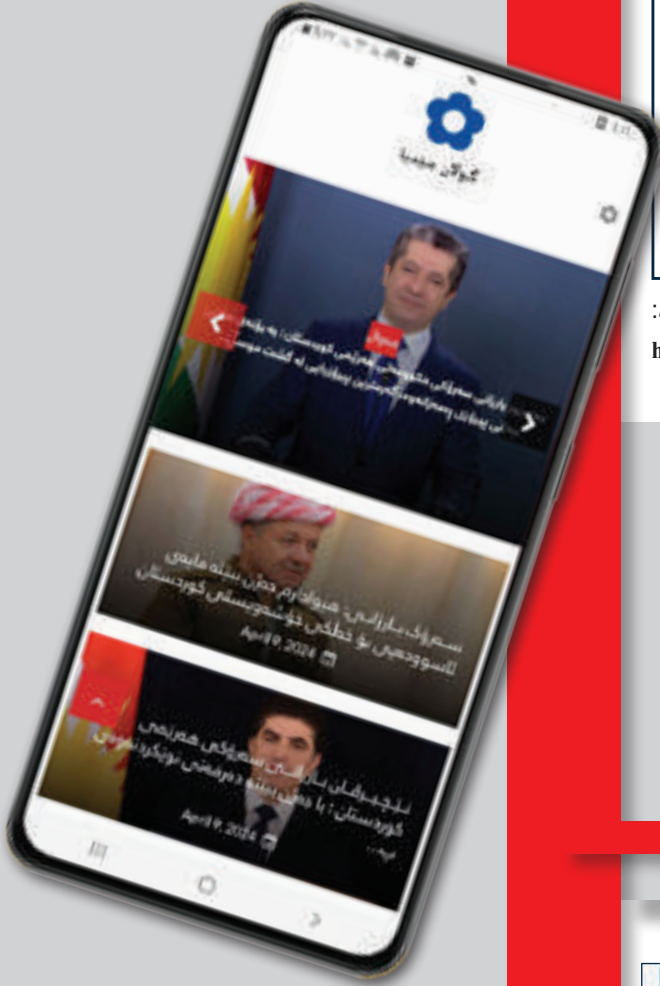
گوڵان میدیا

بارزانی سەرۆکی حکومەتی هەرێمی کوردستان: بە بەیت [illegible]
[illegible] پەیوەندییەکانی هەرێمی کوردستان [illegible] لە کشت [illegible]

سەرۆک بارزانی: هیوادارم جەژن ببێتە مایەی ئاسوودەیی بۆ خەڵکی خۆشەویستی کوردستان
April 9, 2024

نێچیرڤان بارزانی سەرۆکی هەرێمی کوردستان: با جەژن ببێتە دەرفەتی نوێکردنەوەی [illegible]
April 9, 2024

:
h